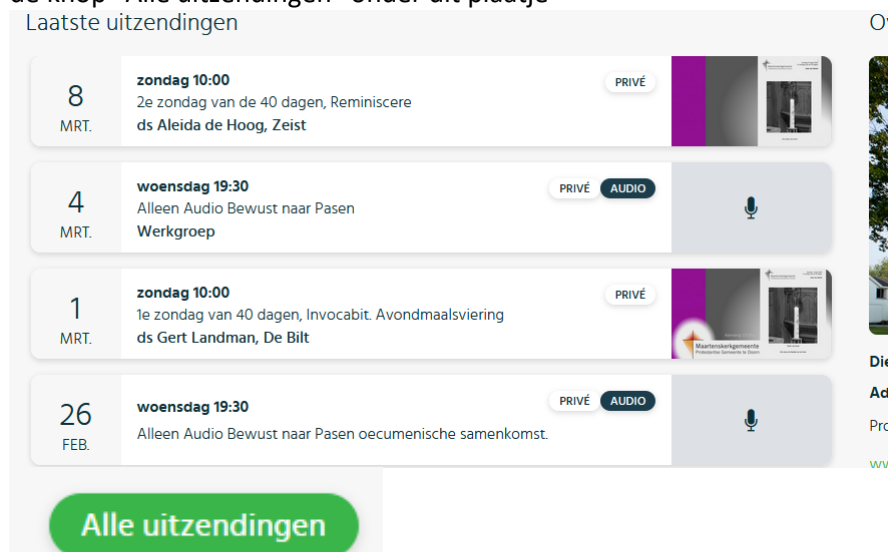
de knop "Alle uitzendingen" onder dit plaatje

Laatste uitzendingen

8
MRT.
zondag 10:00
2e zondag van de 40 dagen, Reminiscere
ds Aleida de Hoog, Zeist
PRIVÉ

4
MRT.
woensdag 19:30
Alleen Audio Bewust naar Pasen
Werkgroep
PRIVÉ AUDIO

1
MRT.
zondag 10:00
1e zondag van 40 dagen, Invocabit. Avondmaalsviering
ds Gert Landman, De Bilt
PRIVÉ
Maartenskerkgemeente
Protestantse Gemeente te Doorn

26
FEB.
woensdag 19:30
Alleen Audio Bewust naar Pasen oecumenische samenkomst.
PRIVÉ AUDIO

Alle uitzendingen

Ov
Die
Ad
Pro
ww